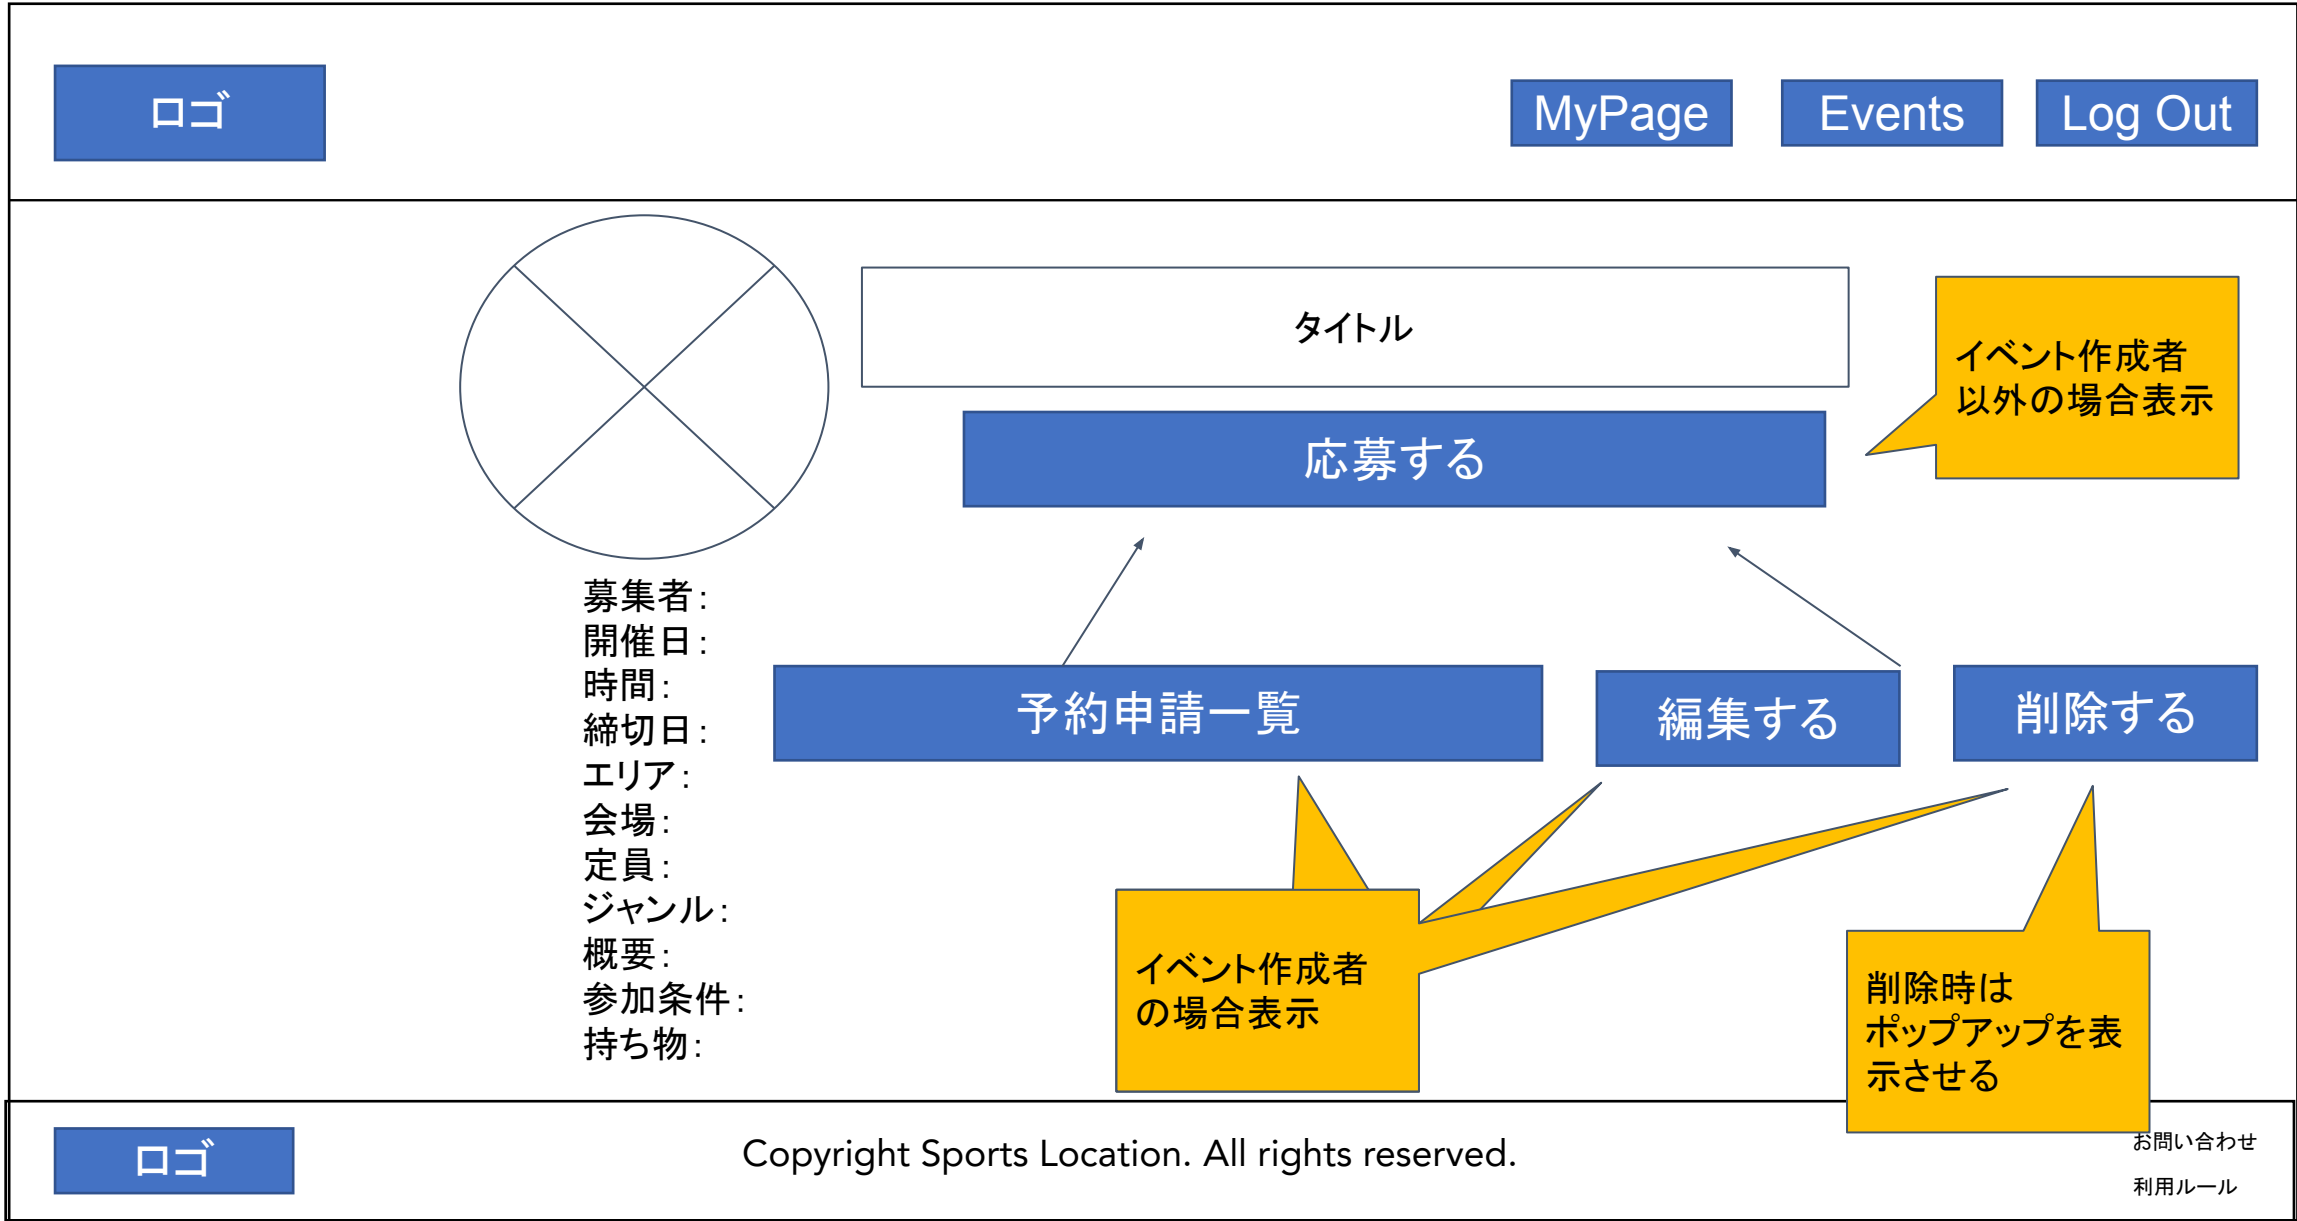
ロゴ

MyPage Events Log Out

タイトル

イベント作成者以外の場合表示

応募する

募集者:
開催日:
時間:
締切日:
エリア:
会場:
定員:
ジャンル:
概要:
参加条件:
持ち物:

予約申請一覧

編集する

削除する

イベント作成者の場合表示

削除時はポップアップを表示させる

ロゴ

Copyright Sports Location. All rights reserved.

お問い合わせ
利用ルール